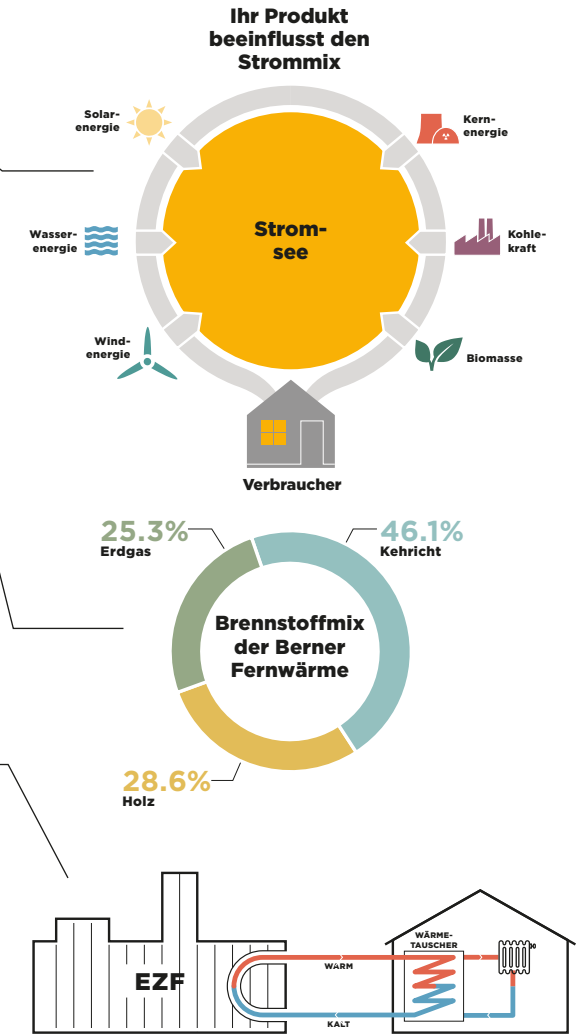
Ihr Produkt beeinflusst den Strommix

Solarenergie

Kernenergie

Strom-see

Wasserenergie

Kohlekraft

Windenergie

Biomasse

Verbraucher

25.3%
Erdgas

46.1%
Kehricht

Brennstoffmix der Berner Fernwärme

28.6%
Holz

EZF

WARM

KALT

WÄRMETAUSCHER